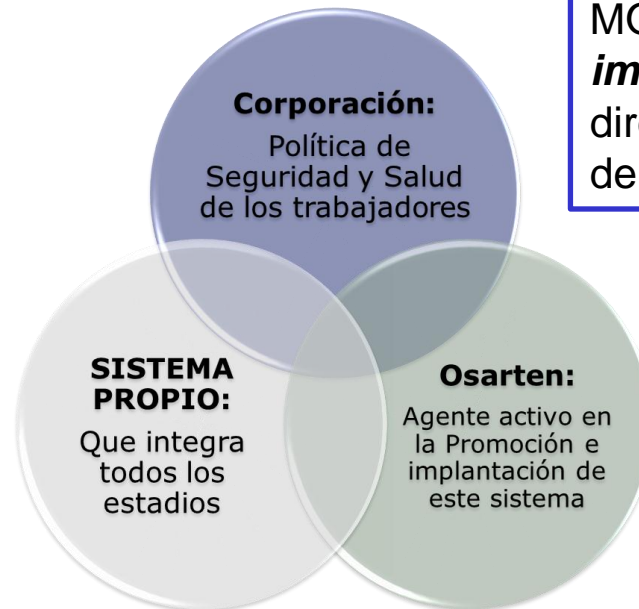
MC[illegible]
im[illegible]
dir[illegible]
de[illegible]

**Corporación:**
Política de Seguridad y Salud de los trabajadores

**SISTEMA PROPIO:**
Que integra todos los estadios

**Osarten:**
Agente activo en la Promoción e implantación de este sistema